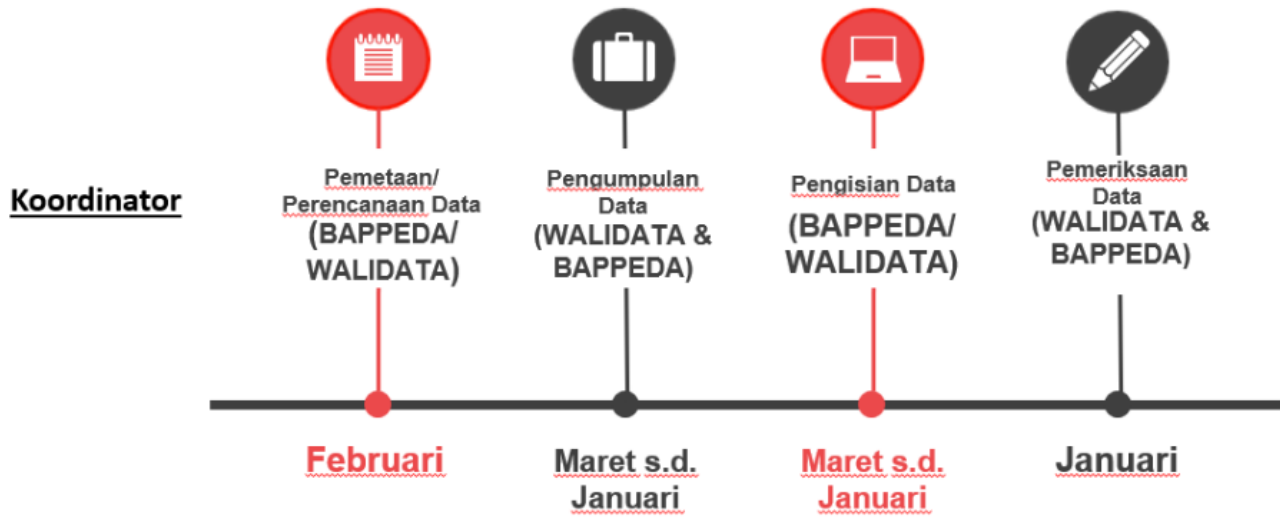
Koordinator

Pemetaan/ Perencanaan Data (BAPPEDA/ WALIDATA)

Pengumpulan Data (WALIDATA & BAPPEDA)

Pengisian Data (BAPPEDA/ WALIDATA)

Pemeriksaan Data (WALIDATA & BAPPEDA)

Februari

Maret s.d. Januari

Maret s.d. Januari

Januari